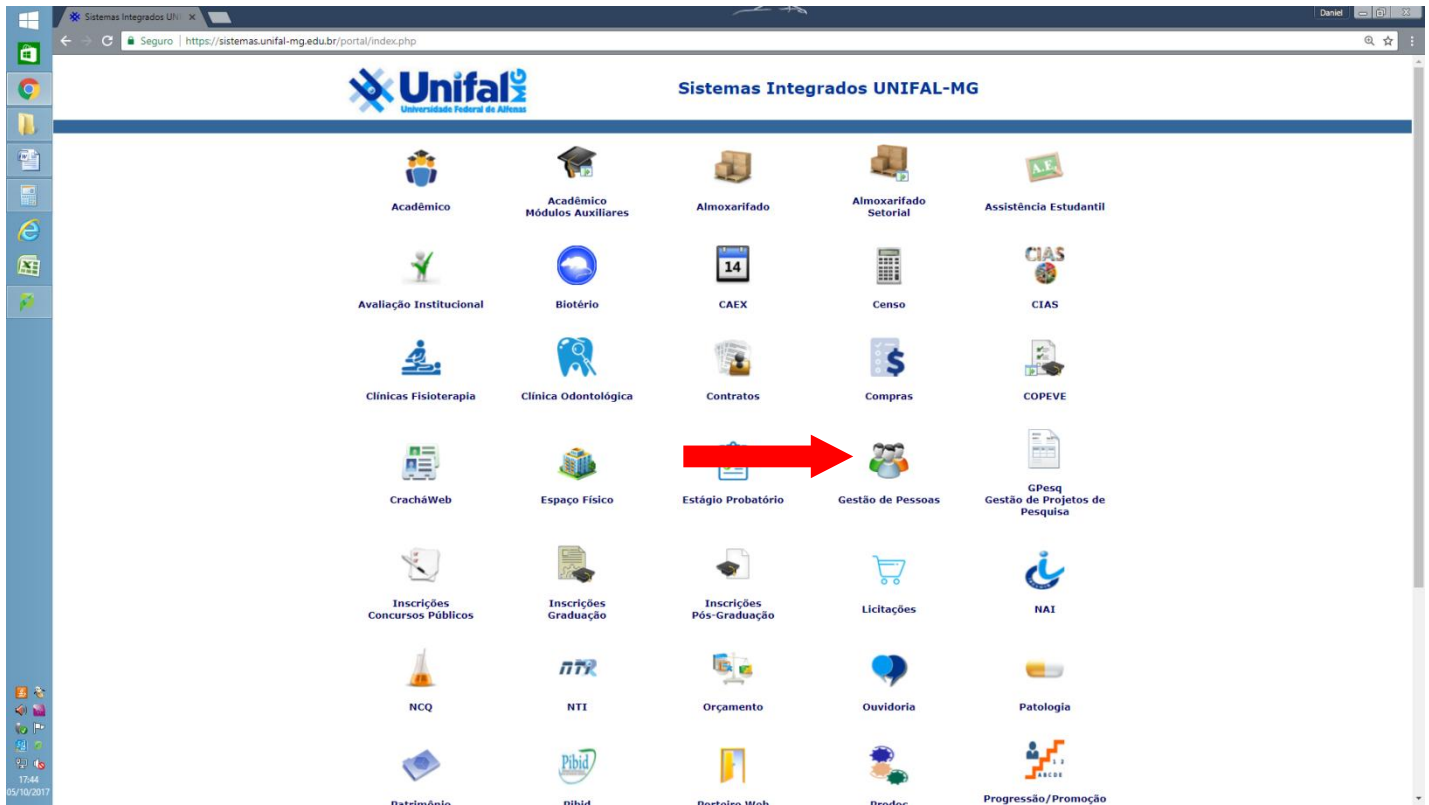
Sistemas Integrados UNIF ×

Daniel

Seguro | https://sistemas.unifal-mg.edu.br/portal/index.php

Unifal MG
Universidade Federal de Alfenas

Sistemas Integrados UNIFAL-MG

Acadêmico

Acadêmico Módulos Auxiliares

Almoxarifado

Almoxarifado Setorial

Assistência Estudantil

Avaliação Institucional

Biotério

CAEX

Censo

CIAS

Clínicas Fisioterapia

Clínica Odontológica

Contratos

Compras

COPEVE

CracháWeb

Espaço Físico

Estágio Probatório

Gestão de Pessoas

GPesq
Gestão de Projetos de Pesquisa

Inscrições Concursos Públicos

Inscrições Graduação

Inscrições Pós-Graduação

Licitações

NAI

NCQ

NTI

Orçamento

Ouvidoria

Patologia

Patrimônio

Pibid

Portaria Web

Prodes

Progressão/Promoção

17:44
05/10/2017